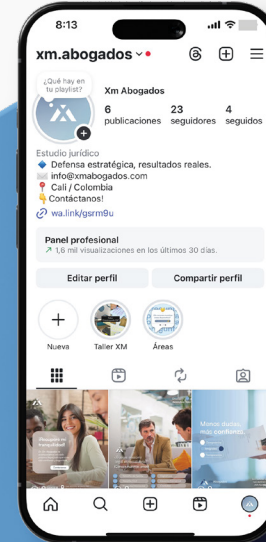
8:13

xm.abogados

¿Qué hay en tu playlist?

Xm Abogados

6 publicaciones

23 seguidores

4 seguidos

Estudio jurídico
🔷 Defensa estratégica, resultados reales.
✉️ info@xmabogados.com
📍 Cali / Colombia
👇 Contáctanos!
🔗 wa.link/gsrm9u

Panel profesional
↗ 1,6 mil visualizaciones en los últimos 30 días.

Editar perfil

Compartir perfil

Nueva

Taller XM

Áreas

Menos dudas, más confianza.

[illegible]